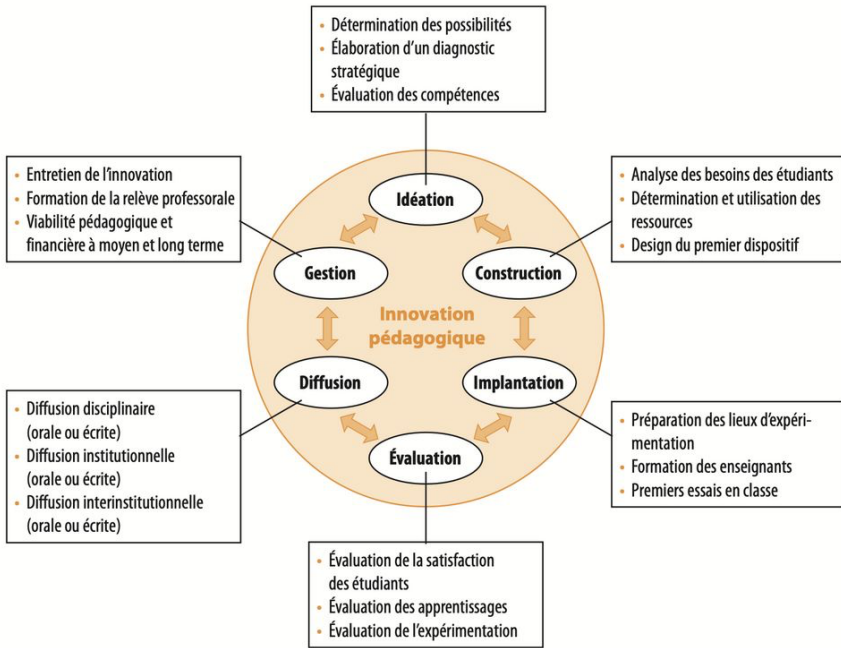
- Détermination des possibilités
- Élaboration d'un diagnostic stratégique
- Évaluation des compétences

- Entretien de l'innovation
- Formation de la relève professorale
- Viabilité pédagogique et financière à moyen et long terme

- Analyse des besoins des étudiants
- Détermination et utilisation des ressources
- Design du premier dispositif

Idéation

Gestion

Construction

Innovation pédagogique

Diffusion

Implantation

Évaluation

- Diffusion disciplinaire (orale ou écrite)
- Diffusion institutionnelle (orale ou écrite)
- Diffusion interinstitutionnelle (orale ou écrite)

- Préparation des lieux d'expérimentation
- Formation des enseignants
- Premiers essais en classe

- Évaluation de la satisfaction des étudiants
- Évaluation des apprentissages
- Évaluation de l'expérimentation